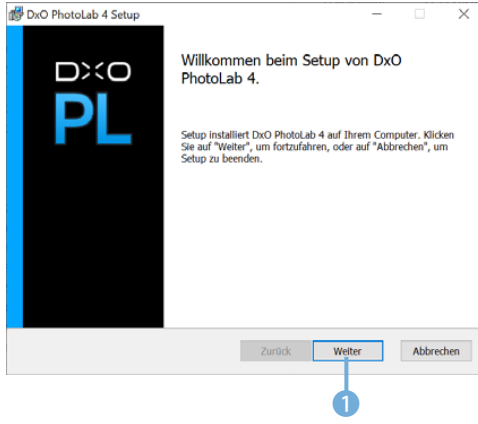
DxO PhotoLab 4 Setup

DXO
PL

Willkommen beim Setup von DxO PhotoLab 4.

Setup installiert DxO PhotoLab 4 auf Ihrem Computer. Klicken Sie auf "Weiter", um fortzufahren, oder auf "Abbrechen", um Setup zu beenden.

Zurück
Weiter
Abbrechen

1